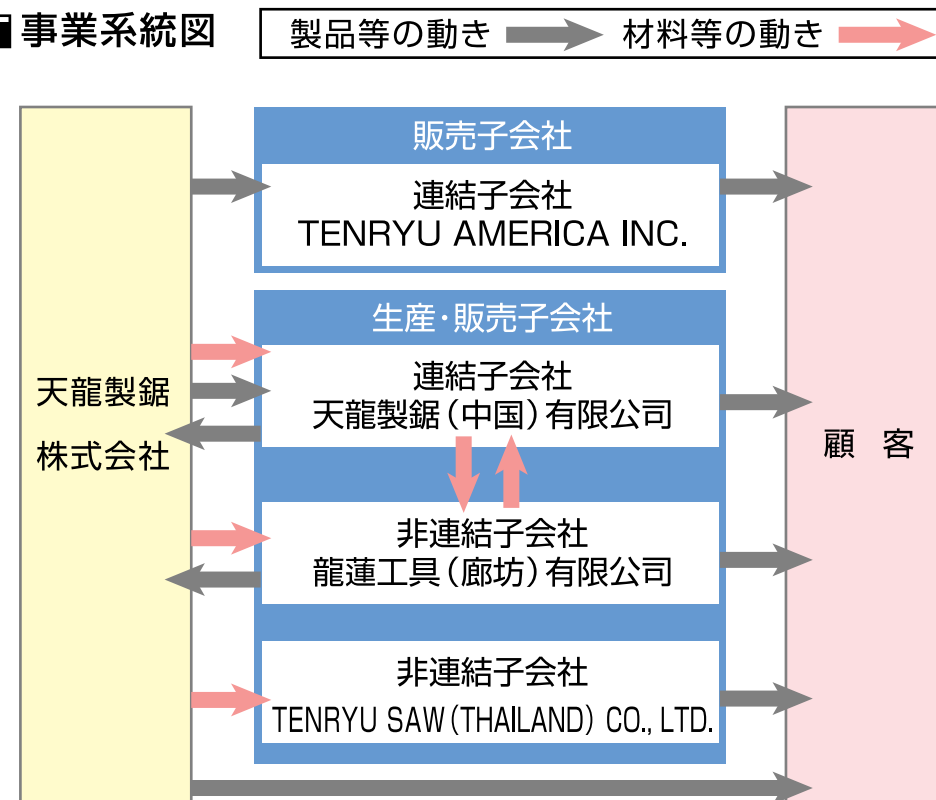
■事業系統図

製品等の動き

材料等の動き

天龍製鋸株式会社

販売子会社

連結子会社
TENRYU AMERICA INC.

生産・販売子会社

連結子会社
天龍製鋸（中国）有限公司

非連結子会社
龍蓮工具（廊坊）有限公司

非連結子会社
TENRYU SAW (THAILAND) CO., LTD.

顧客